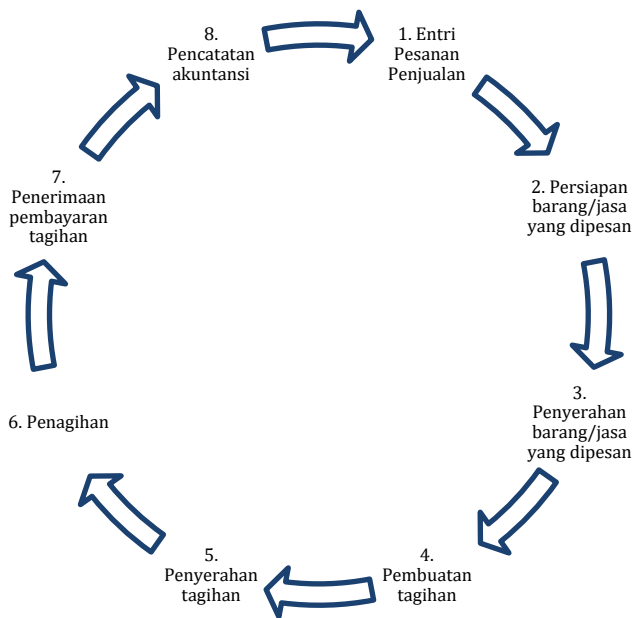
1. Entri Pesanan Penjualan

2. Persiapan barang/jasa yang dipesan

3. Penyerahan barang/jasa yang dipesan

4. Pembuatan tagihan

5. Penyerahan tagihan

6. Penagihan

7. Penerimaan pembayaran tagihan

8. Pencatatan akuntansi